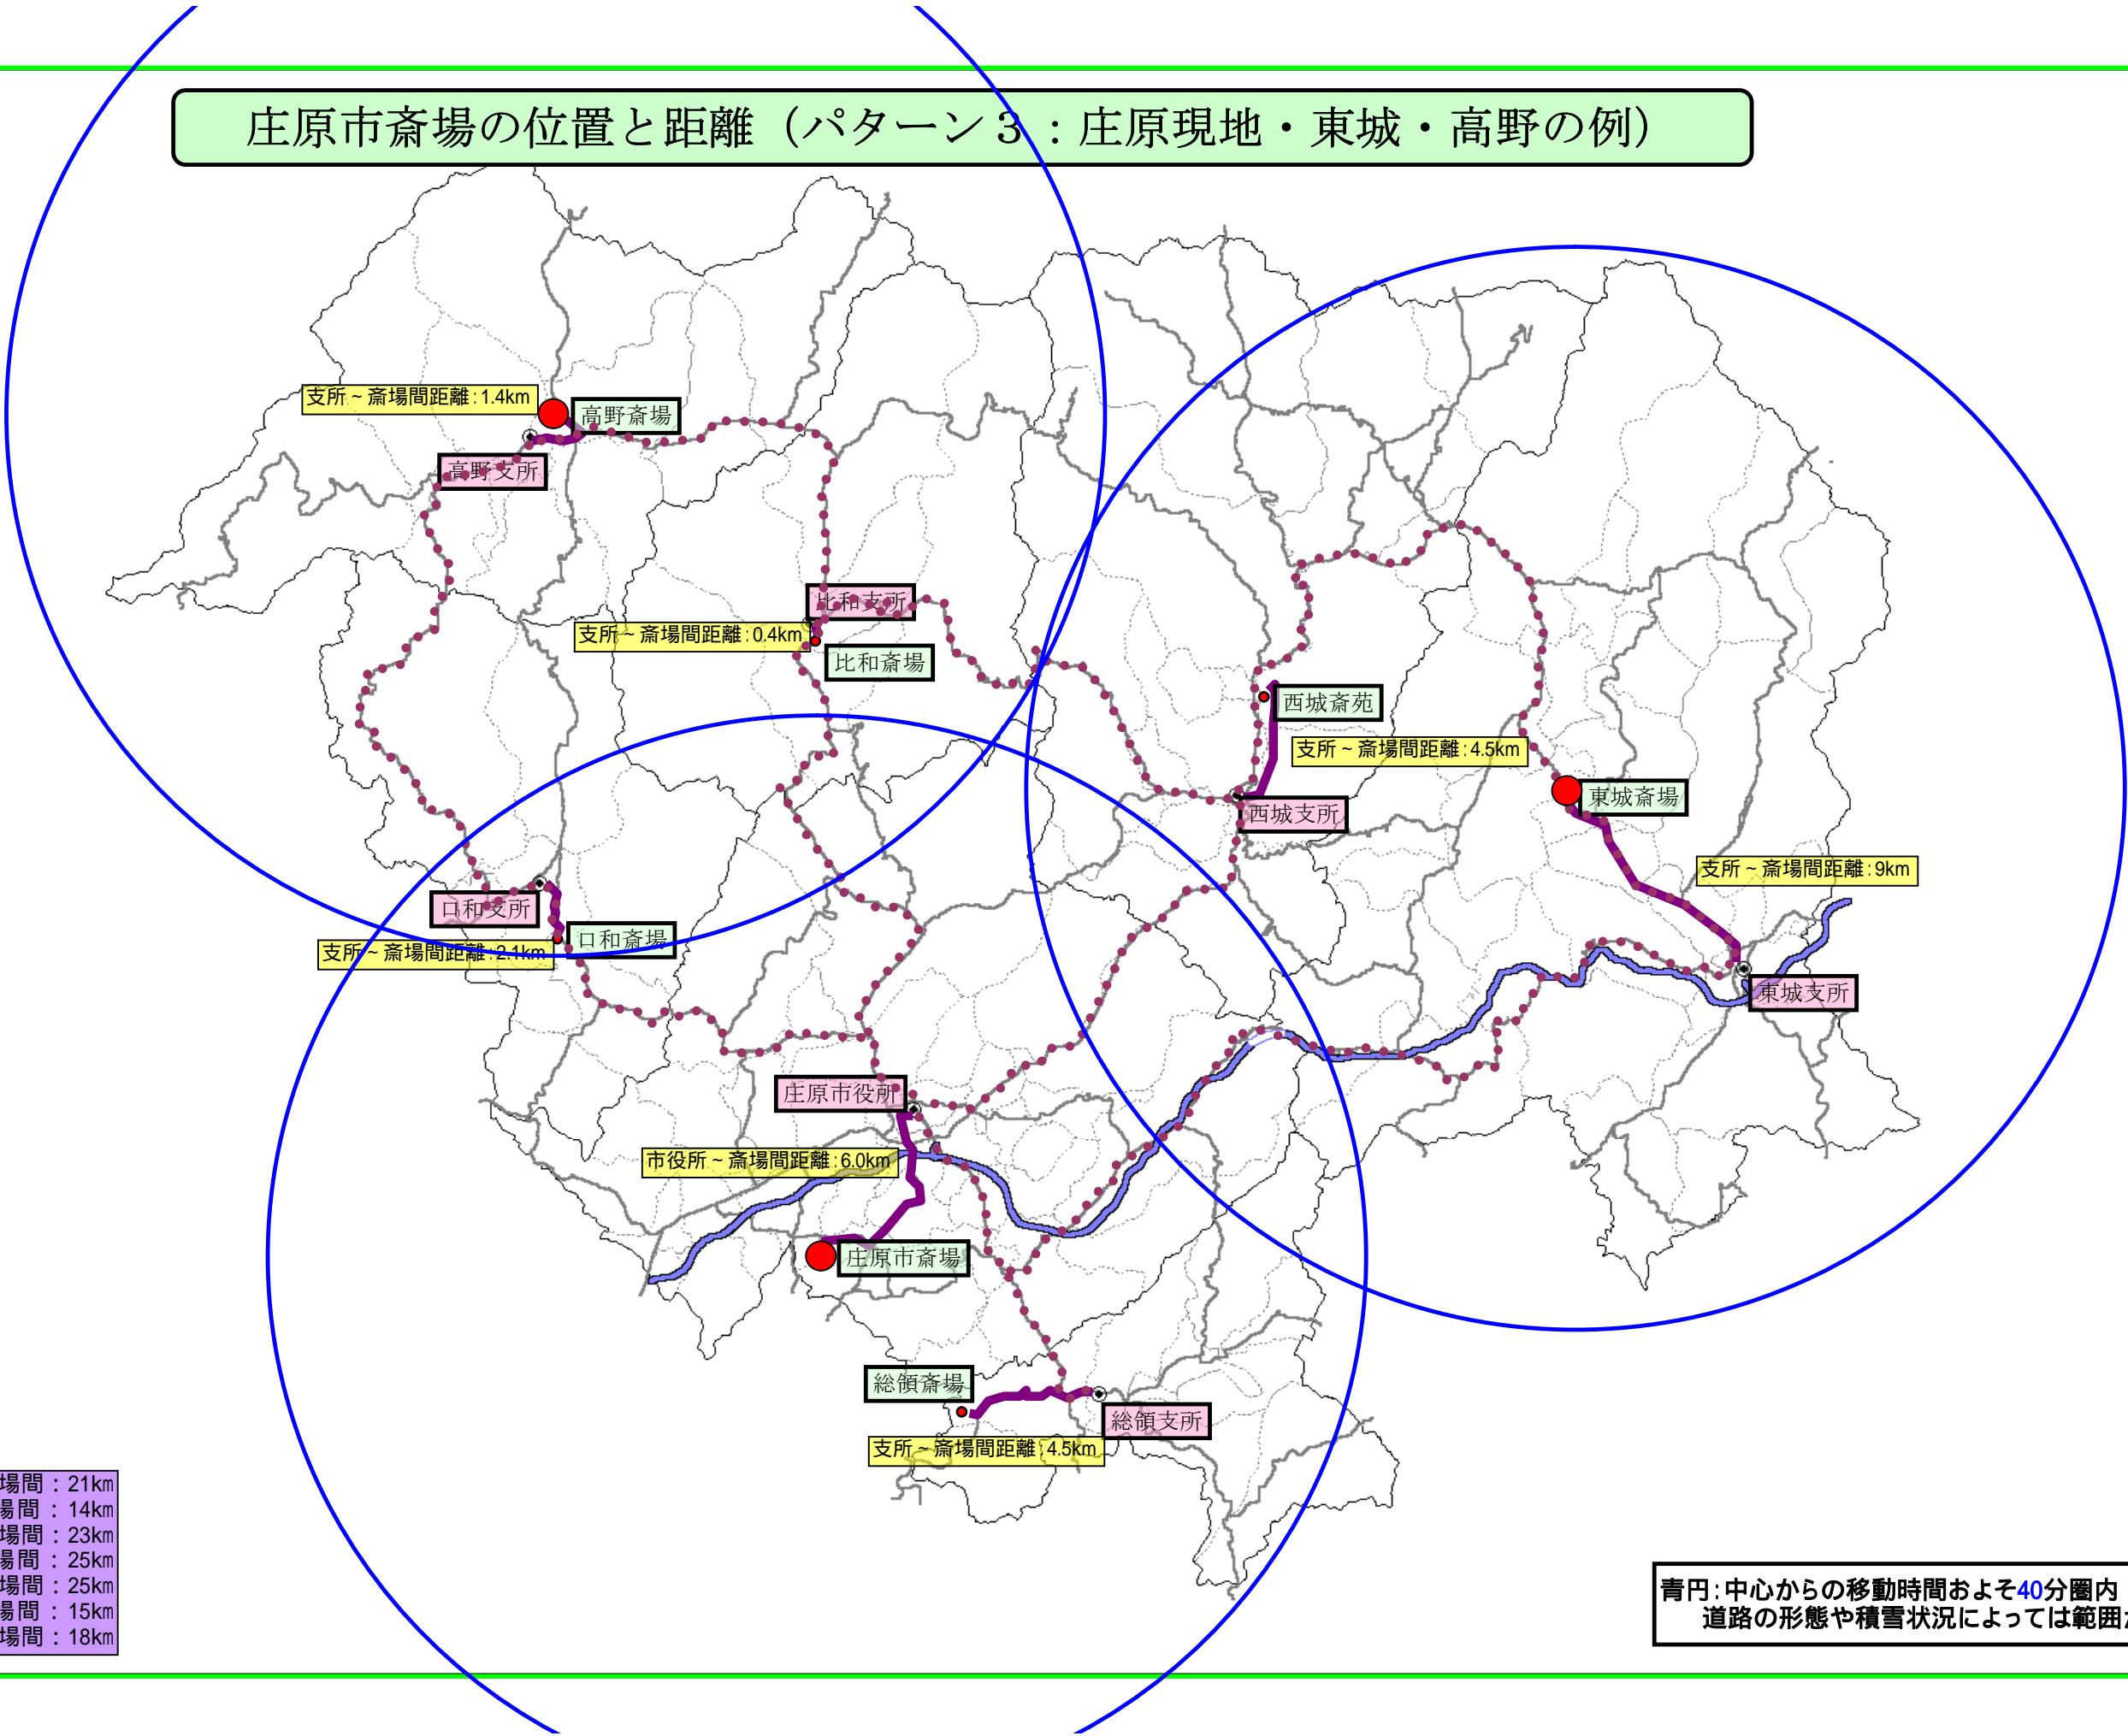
庄原市斎場の位置と距離（パターン３：庄原現地・東城・高野の例）

支所～斎場間距離：1.4km
高野斎場
高野支所

比和支所
支所～斎場間距離：0.4km
比和斎場

西城斎苑
支所～斎場間距離：4.5km
東城斎場
西城支所
支所～斎場間距離：9km
東城支所

口和支所
口和斎場
支所～斎場間距離：2.1km

庄原市役所
市役所～斎場間距離：6.0km
庄原市斎場

総領斎場
総領支所
支所～斎場間距離：4.5km

場間：21km
場間：14km
場間：23km
場間：25km
場間：25km
場間：15km
場間：18km

青円：中心からの移動時間およそ40分圏内
道路の形態や積雪状況によっては範囲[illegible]